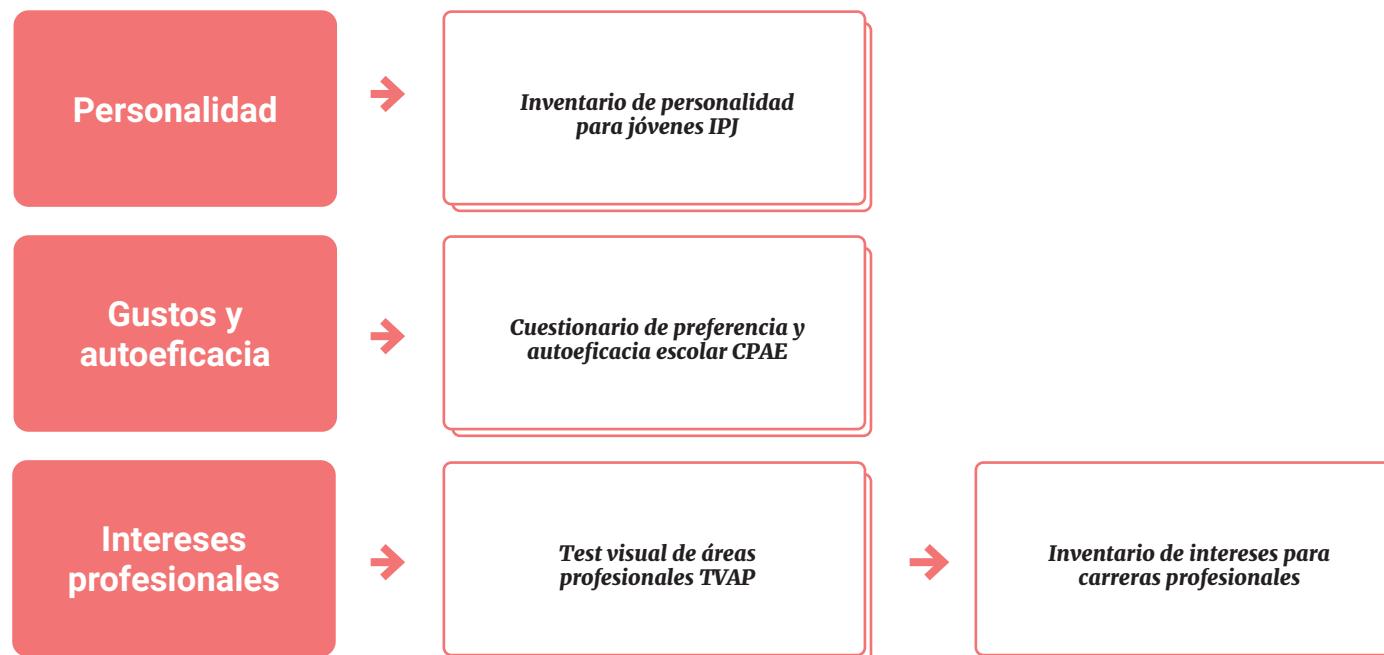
Personalidad

Inventario de personalidad para jóvenes IPJ

Gustos y autoeficacia

Cuestionario de preferencia y autoeficacia escolar CPAE

Intereses profesionales

Test visual de áreas profesionales TVAP

Inventario de intereses para carreras profesionales